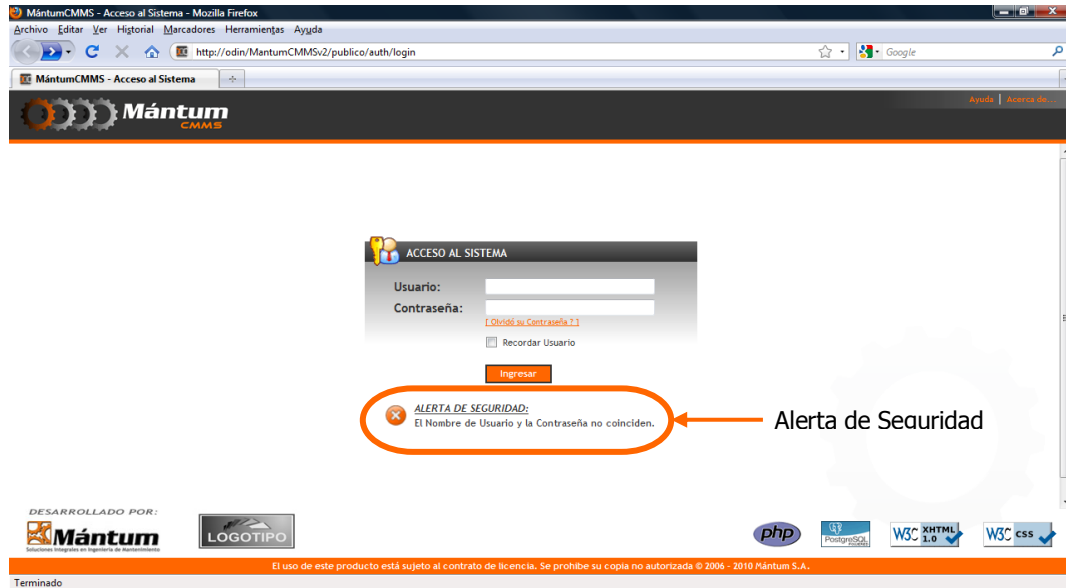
MántumCMMS - Acceso al Sistema - Mozilla Firefox

Archivo Editar Ver Historial Marcadores Herramientas Ayuda

http://odin/MantumCMMSv2/publico/auth/login

Google

MántumCMMS - Acceso al Sistema

Mántum CMMS

Ayuda | Acerca de...

ACCESO AL SISTEMA

Usuario:

Contraseña:

[ Olvidó su Contraseña ? ]

Recordar Usuario

Ingresar

ALERTA DE SEGURIDAD:
El Nombre de Usuario y la Contraseña no coinciden.

Alerta de Seguridad

DESARROLLADO POR:

Mántum
Soluciones Integrales en Ingeniería de Mantenimiento

LOGOTIPO

php

PostgreSQL

W3C XHTML 1.0

W3C css

El uso de este producto está sujeto al contrato de licencia. Se prohibe su copia no autorizada © 2006 - 2010 Mántum S.A.

Terminado